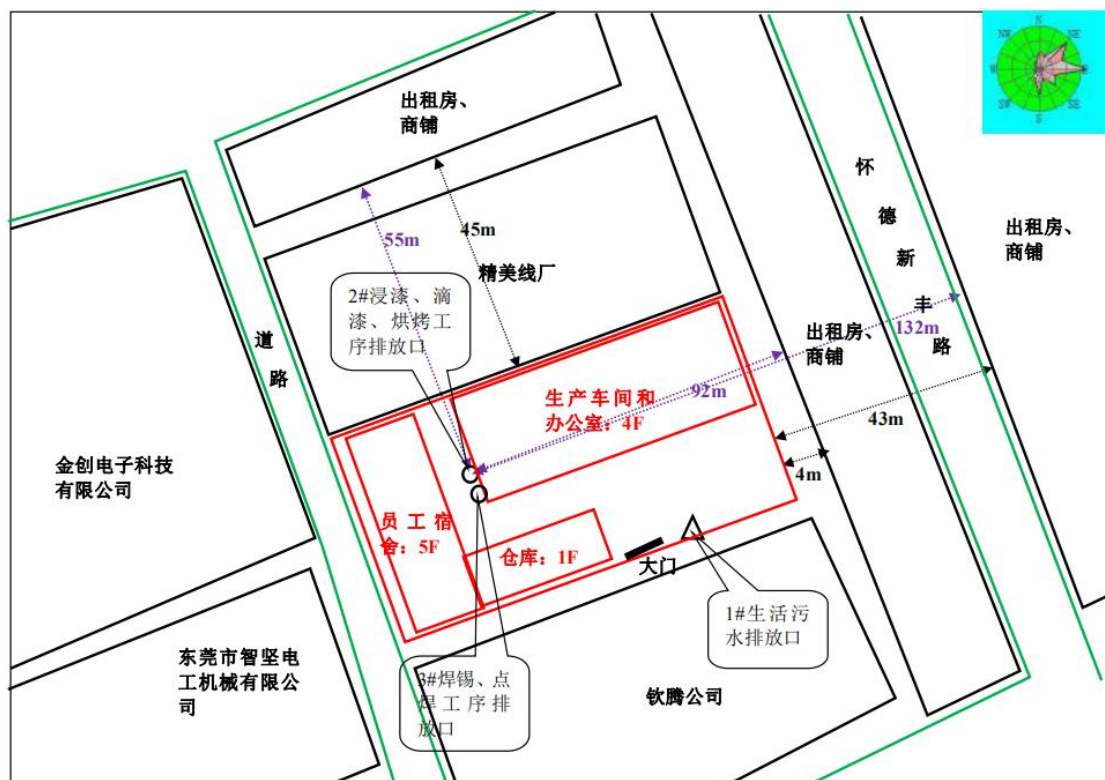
N
NE
W
SW
S
SE

出租房、
商铺

45m

55m

精美线厂

2#浸漆、滴漆、烘烤工序排放口

道
路

怀
德
新
丰
路

出租房、
商铺

出租房、
商铺

132m

92m

生产车间和
办公室：4F

43m

4m

金创电子科技
有限公司

员工宿舍：5F

仓库：1F

大门

1#生活污水排放口

东莞市智坚电
工机械有限公
司

3#焊锡、点焊工序排放口

钦腾公司